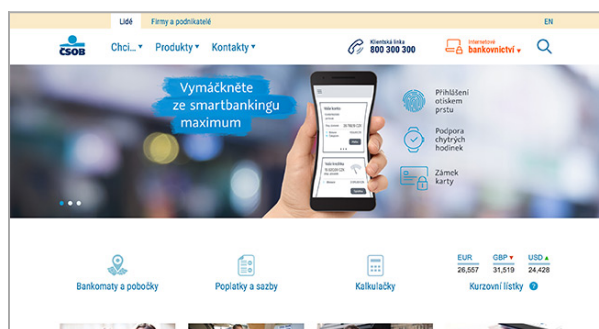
Lidé Firmy a podnikatelé EN

ČSOB

Chci… ▾ Produkty ▾ Kontakty ▾

Klientská linka 800 300 300

Internetové bankovnictví ▾

Vymáčkněte ze smartbankingu maximum

Přihlášení otiskem prstu

Podpora chytrých hodinek

Zámek karty

Bankomaty a pobočky

Poplatky a sazby

Kalkulačky

EUR 26,557

GBP ▾ 31,519

USD ▴ 24,428

Kurzovní lístky